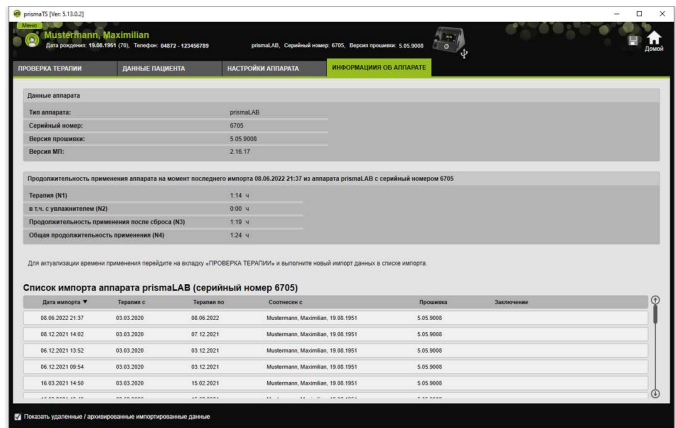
prismaTS [Ver. 5.13.0.2]

Меню

Mustermann, Maximilian
Дата рождения: 19.08.1951 (70), Телефон: 04872 - 123456789

prismaLAB, Серийный номер: 6705, Версия прошивки: 5.05.9008

Домой

ПРОВЕРКА ТЕРАПИИ | ДАННЫЕ ПАЦИЕНТА | НАСТРОЙКИ АППАРАТА | ИНФОРМАЦИЯ ОБ АППАРАТЕ

Данные аппарата

| | |
|---|---|
| Тип аппарата: | prismaLAB |
| Серийный номер: | 6705 |
| Версия прошивки: | 5.05.9008 |
| Версия МП: | 2.16.17 |

Продолжительность применения аппарата на момент последнего импорта 08.06.2022 21:37 из аппарата prismaLAB с серийным номером 6705

| | |
|---|---|
| Терапия (N1) | 1:14 ч |
| в т.ч. с увлажнителем (N2) | 0:00 ч |
| Продолжительность применения после сброса (N3) | 1:19 ч |
| Общая продолжительность применения (N4) | 1:24 ч |

Для актуализации времени применения перейдите на вкладку «ПРОВЕРКА ТЕРАПИИ» и выполните новый импорт данных в список импорта.

Список импорта аппарата prismaLAB (серийный номер 6705)

| Дата импорта ▼ | Терапия с | Терапия по | Соотнесен с | Прошивка | Заключение |
|---|---|---|---|---|---|
| 08.06.2022 21:37 | 03.03.2020 | 08.06.2022 | Mustermann, Maximilian, 19.08.1951 | 5.05.9008 | |
| 08.12.2021 14:02 | 03.03.2020 | 07.12.2021 | Mustermann, Maximilian, 19.08.1951 | 5.05.9008 | |
| 06.12.2021 13:52 | 03.03.2020 | 03.12.2021 | Mustermann, Maximilian, 19.08.1951 | 5.05.9008 | |
| 06.12.2021 09:54 | 03.03.2020 | 03.12.2021 | Mustermann, Maximilian, 19.08.1951 | 5.05.9008 | |
| 16.03.2021 14:50 | 03.03.2020 | 15.02.2021 | Mustermann, Maximilian, 19.08.1951 | 5.05.9008 | |
| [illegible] | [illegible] | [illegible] | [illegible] | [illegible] | |

Показать удаленные / архивированные импортированные данные